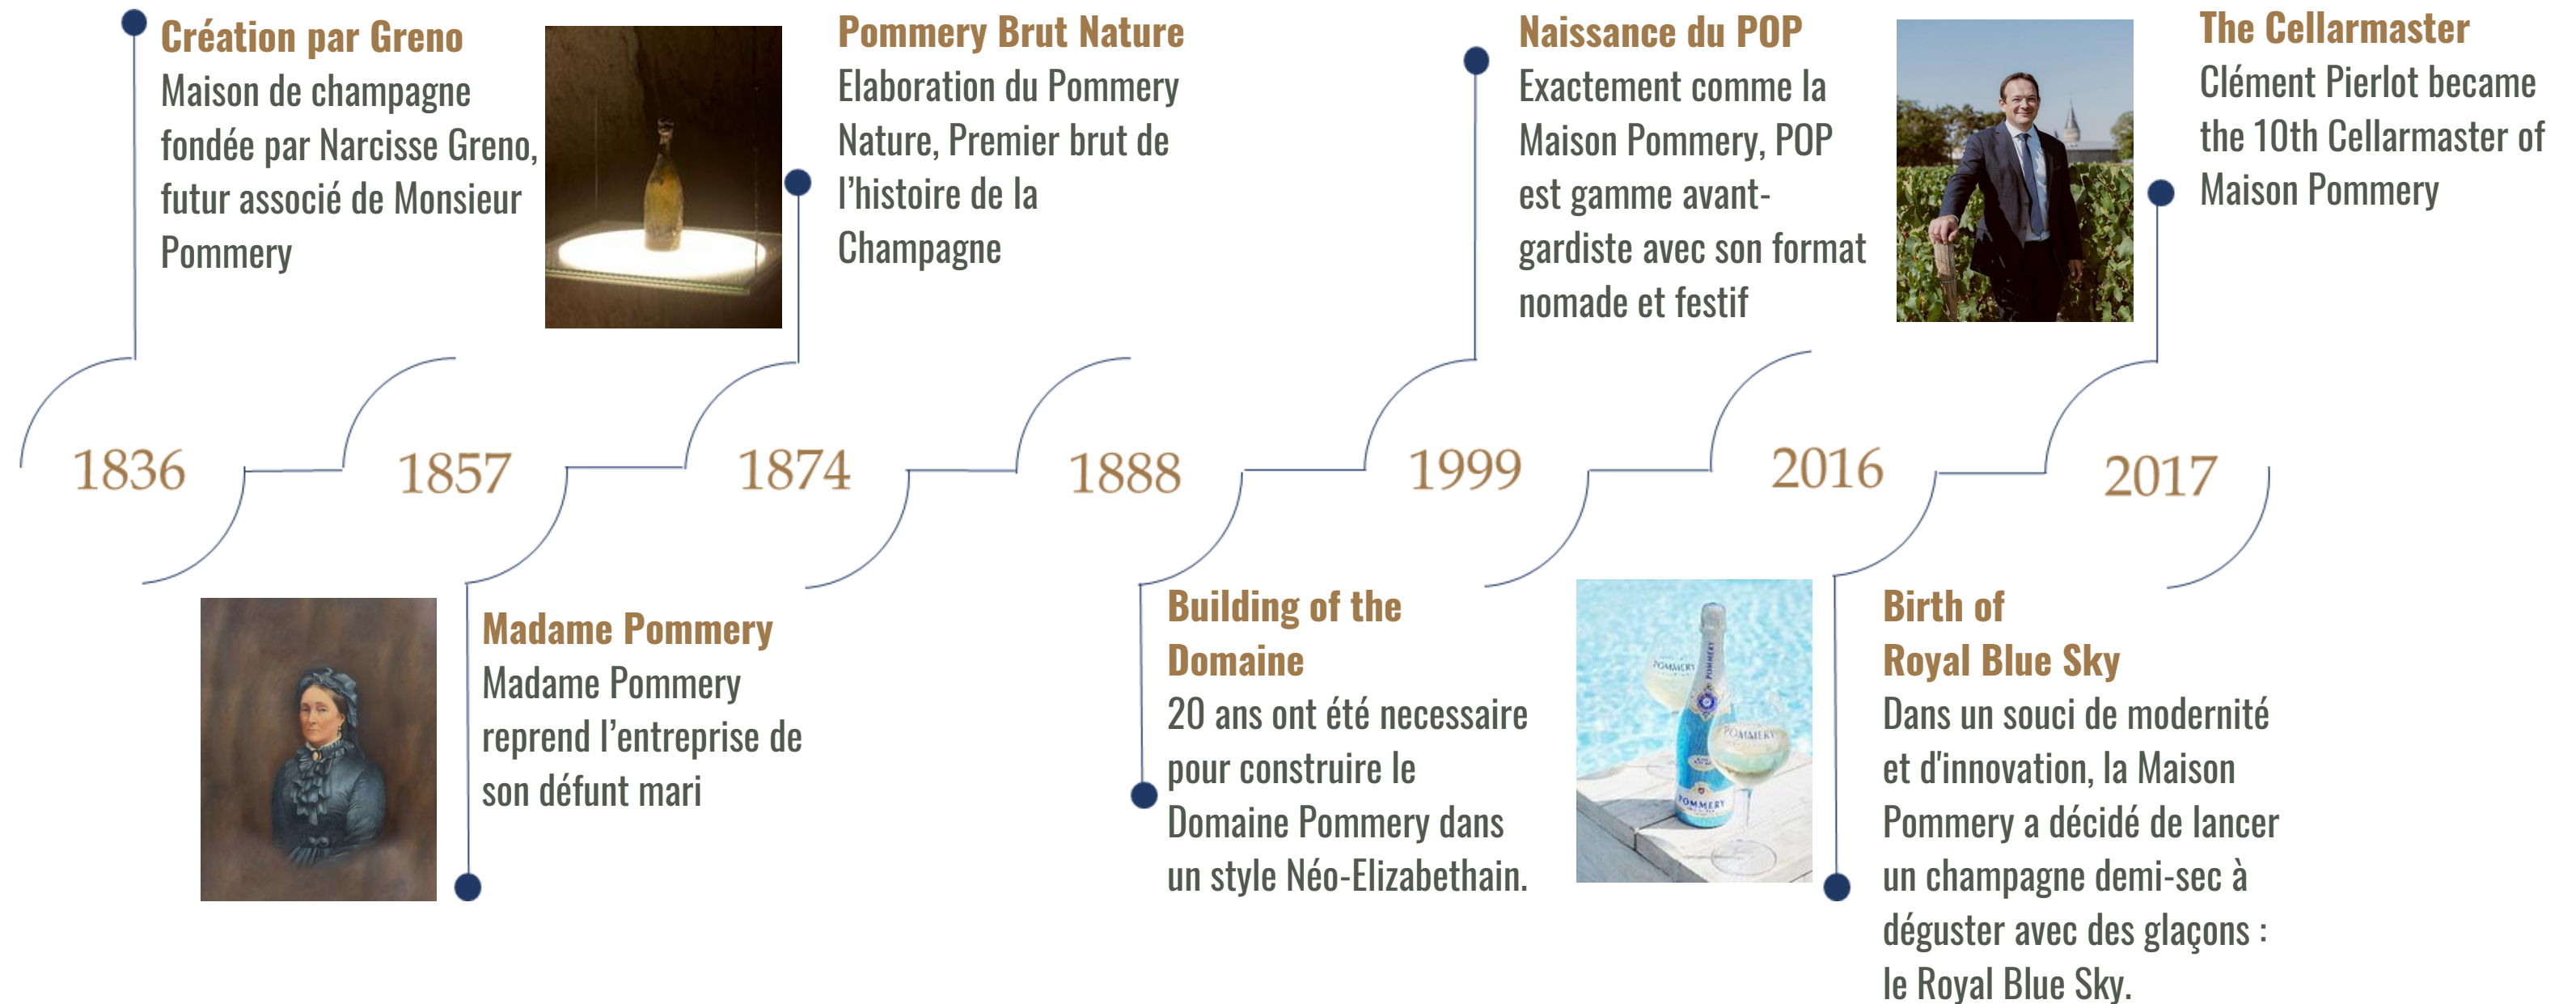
Création par Greno
Maison de champagne fondée par Narcisse Greno, futur associé de Monsieur Pommery

Pommery Brut Nature
Elaboration du Pommery Nature, Premier brut de l'histoire de la Champagne

Naissance du POP
Exactement comme la Maison Pommery, POP est gamme avant-gardiste avec son format nomade et festif

The Cellarmaster
Clément Pierlot became the 10th Cellarmaster of Maison Pommery

1836

1857

1874

1888

1999

2016

2017

Madame Pommery
Madame Pommery reprend l'entreprise de son défunt mari

Building of the Domaine
20 ans ont été necessaire pour construire le Domaine Pommery dans un style Néo-Elizabethain.

POMMERY

POMMERY

POMMERY

Birth of Royal Blue Sky
Dans un souci de modernité et d'innovation, la Maison Pommery a décidé de lancer un champagne demi-sec à déguster avec des glaçons : le Royal Blue Sky.